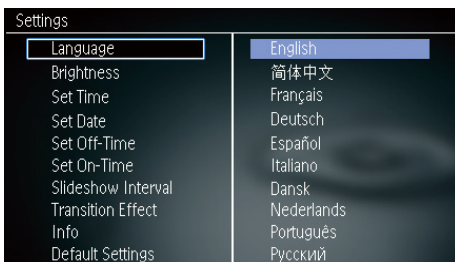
Settings

Language
Brightness
Set Time
Set Date
Set Off-Time
Set On-Time
Slideshow Interval
Transition Effect
Info
Default Settings

English
简体中文
Français
Deutsch
Español
Italiano
Dansk
Nederlands
Português
Русский